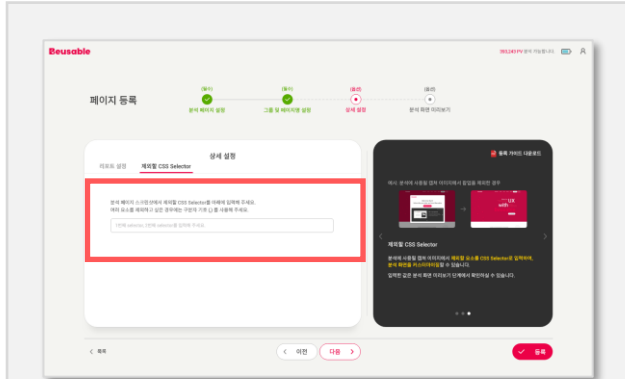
Beusable

395,240 PV 분석 가능합니다

페이지 등록

(완료)
분석 페이지 설정

(완료)
그룹 및 페이지명 설정

(진행)
상세 설정

(대기)
분석 화면 미리보기

상세 설정

리포트 설정

제외할 CSS Selector

분석 페이지 소스코드에서 제외할 CSS Selector를 아래에 입력해 주세요.
여러 요소를 제외하고 싶은 경우에는 구분자 기호 {,}를 사용해 주세요.

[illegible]

등록 가이드 다운로드

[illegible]

UX

제외할 CSS Selector

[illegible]

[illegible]

목록

이전

다음

등록